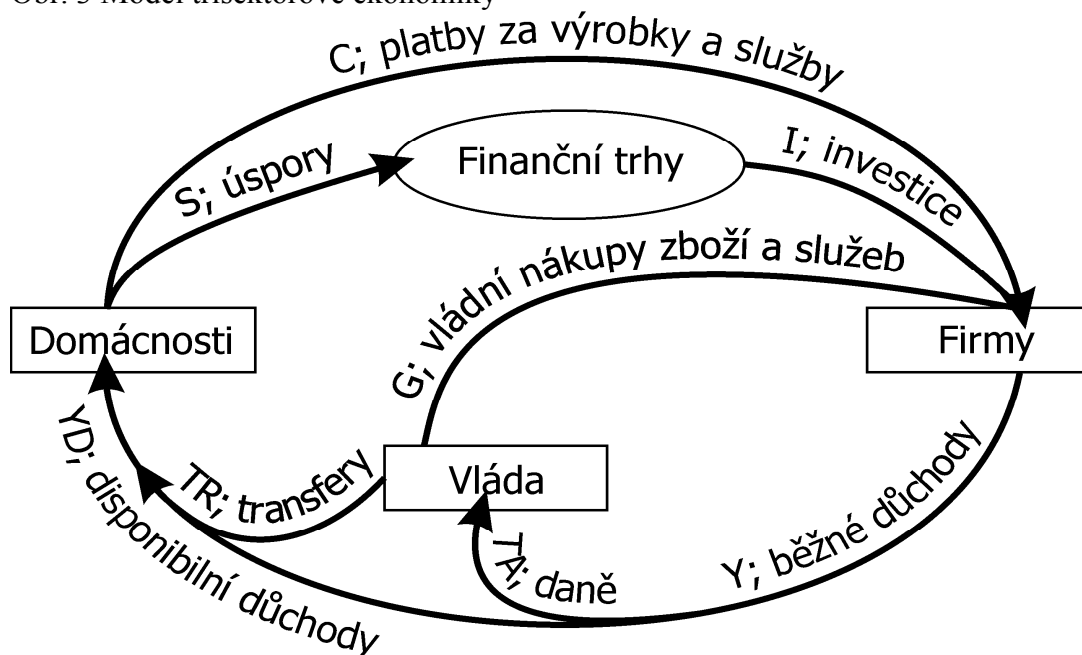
Obr. 3 Model trisektorové ekonomiky

C; platby za výrobky a služby

S; úspory

Finanční trhy

I; investice

G; vládní nákupy zboží a služeb

Domácnosti

Firmy

YD; disponibilní důchody

TR; transfery

Vláda

TA; daně

Y; běžné důchody